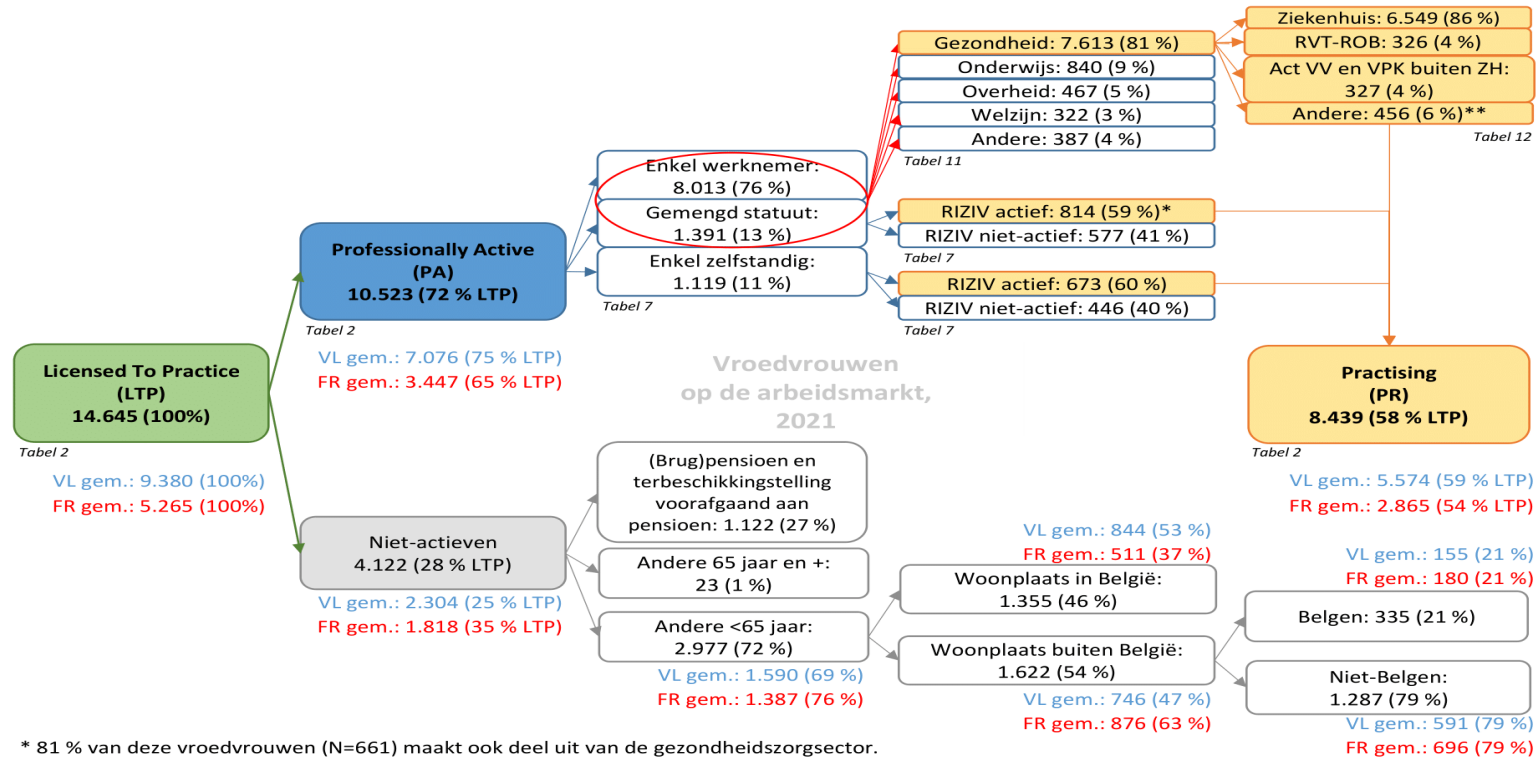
Licensed To Practice
(LTP)
14.645 (100%)
Tabel 2

VL gem.: 9.380 (100%)
FR gem.: 5.265 (100%)

Professionally Active
(PA)
10.523 (72 % LTP)
Tabel 2

VL gem.: 7.076 (75 % LTP)
FR gem.: 3.447 (65 % LTP)

Enkel werknemer:
8.013 (76 %)

Gemengd statuut:
1.391 (13 %)

Enkel zelfstandig:
1.119 (11 %)
Tabel 7

Gezondheid: 7.613 (81 %)
Onderwijs: 840 (9 %)
Overheid: 467 (5 %)
Welzijn: 322 (3 %)
Andere: 387 (4 %)
Tabel 11

Ziekenhuis: 6.549 (86 %)
RVT-ROB: 326 (4 %)
Act VV en VPK buiten ZH:
327 (4 %)
Andere: 456 (6 %)**
Tabel 12

RIZIV actief: 814 (59 %)*
RIZIV niet-actief: 577 (41 %)
Tabel 7

RIZIV actief: 673 (60 %)
RIZIV niet-actief: 446 (40 %)
Tabel 7

Vroedvrouwen
op de arbeidsmarkt,
2021

Practising
(PR)
8.439 (58 % LTP)
Tabel 2

VL gem.: 5.574 (59 % LTP)
FR gem.: 2.865 (54 % LTP)

Niet-actieven
4.122 (28 % LTP)

VL gem.: 2.304 (25 % LTP)
FR gem.: 1.818 (35 % LTP)

(Brug)pensioen en terbeschikkingstelling voorafgaand aan pensioen: 1.122 (27 %)

Andere 65 jaar en +:
23 (1 %)

Andere <65 jaar:
2.977 (72 %)
VL gem.: 1.590 (69 %)
FR gem.: 1.387 (76 %)

VL gem.: 844 (53 %)
FR gem.: 511 (37 %)
Woonplaats in België:
1.355 (46 %)

Woonplaats buiten België:
1.622 (54 %)
VL gem.: 746 (47 %)
FR gem.: 876 (63 %)

VL gem.: 155 (21 %)
FR gem.: 180 (21 %)
Belgen: 335 (21 %)

Niet-Belgen:
1.287 (79 %)
VL gem.: 591 (79 %)
FR gem.: 696 (79 %)

* 81 % van deze vroedvrouwen (N=661) maakt ook deel uit van de gezondheidszorgsector.